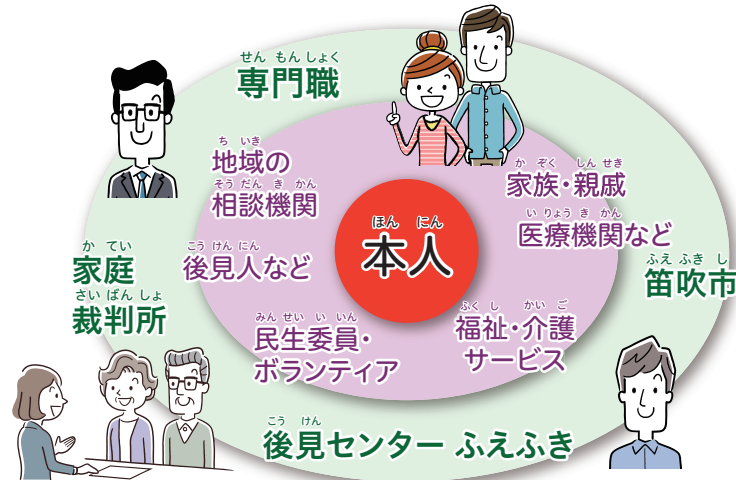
せんもんしょく
専門職

ちいき
地域の
そうだんきかん
相談機関

かぞく しんせき
家族・親戚

いりょうきかん
医療機関など

ほんにん
本人

かてい
家庭
さいばんしょ
裁判所

こうけんにん
後見人など

ふえふきし
笛吹市

みんせいいいん
民生委員・
ボランティア

ふくし かいご
福祉・介護
サービス

こうけん
後見センター ふえふき